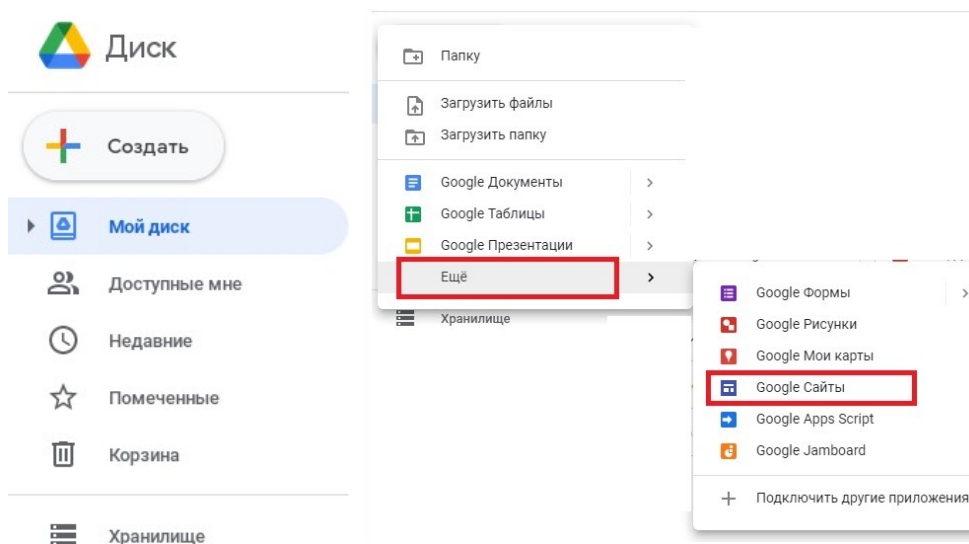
Диск

Создать

Мой диск

Доступные мне

Недавние

Помеченные

Корзина

Хранилище

Папку

Загрузить файлы

Загрузить папку

Google Документы

Google Таблицы

Google Презентации

Ещё

Хранилище

Google Формы

Google Рисунки

Google Мои карты

Google Сайты

Google Apps Script

Google Jamboard

Подключить другие приложения